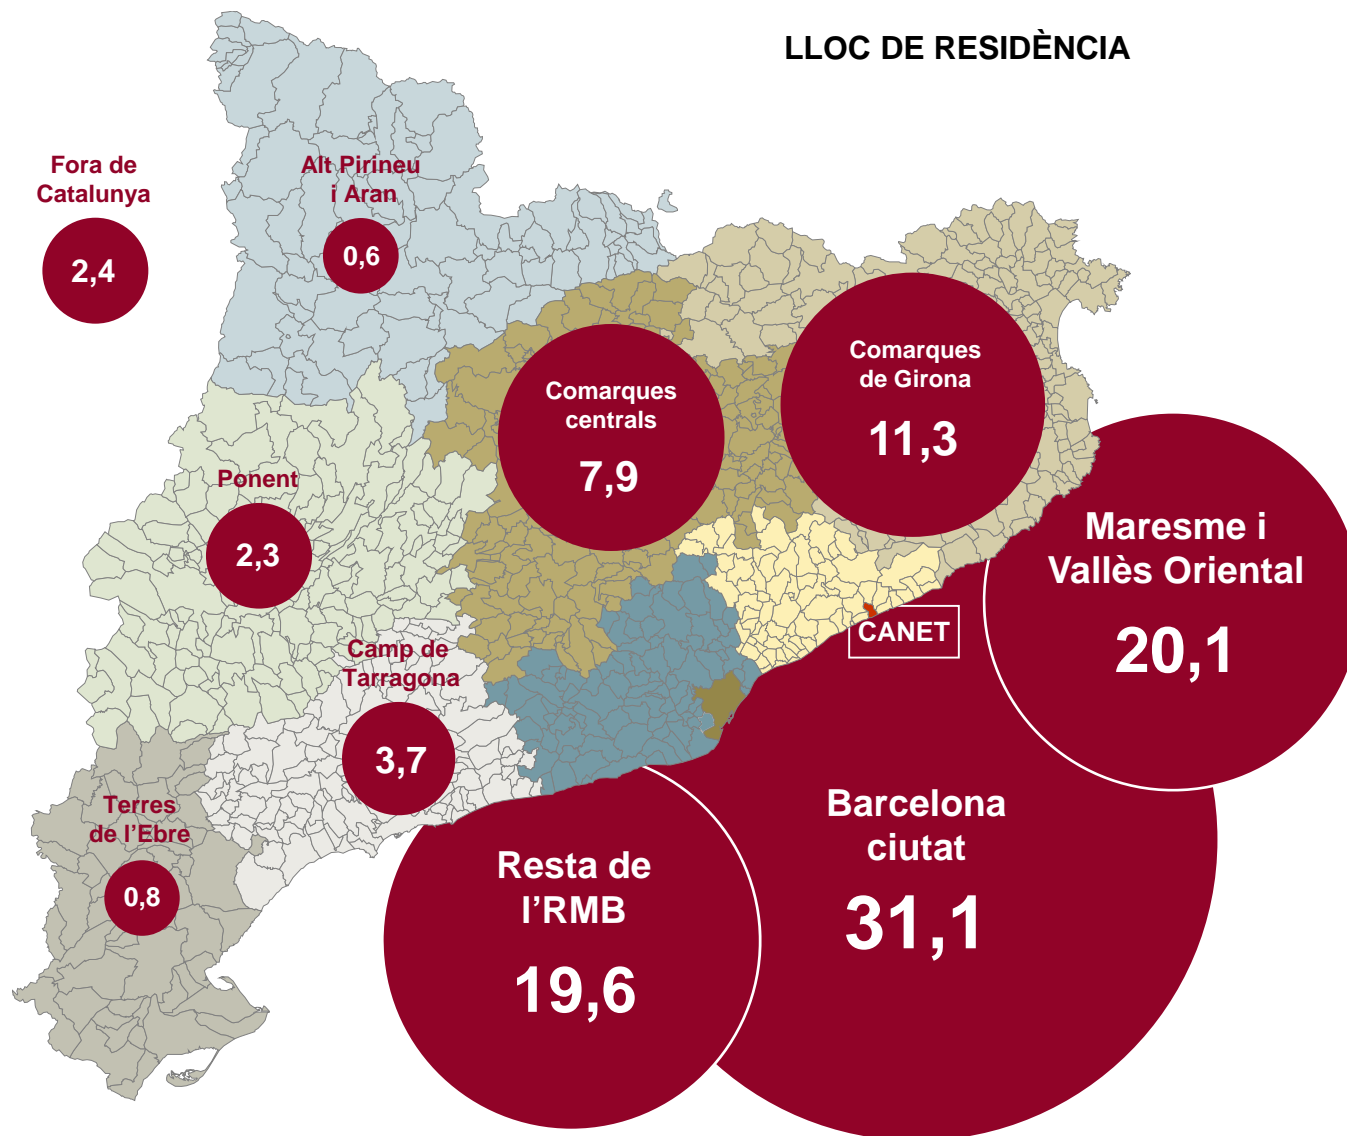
LLOC DE RESIDÈNCIA

Fora de Catalunya
2,4

Alt Pirineu i Aran
0,6

Comarques centrals
7,9

Comarques de Girona
11,3

Ponent
2,3

Maresme i Vallès Oriental
20,1

CANET

Camp de Tarragona
3,7

Terres de l'Ebre
0,8

Barcelona ciutat
31,1

Resta de l'RMB
19,6